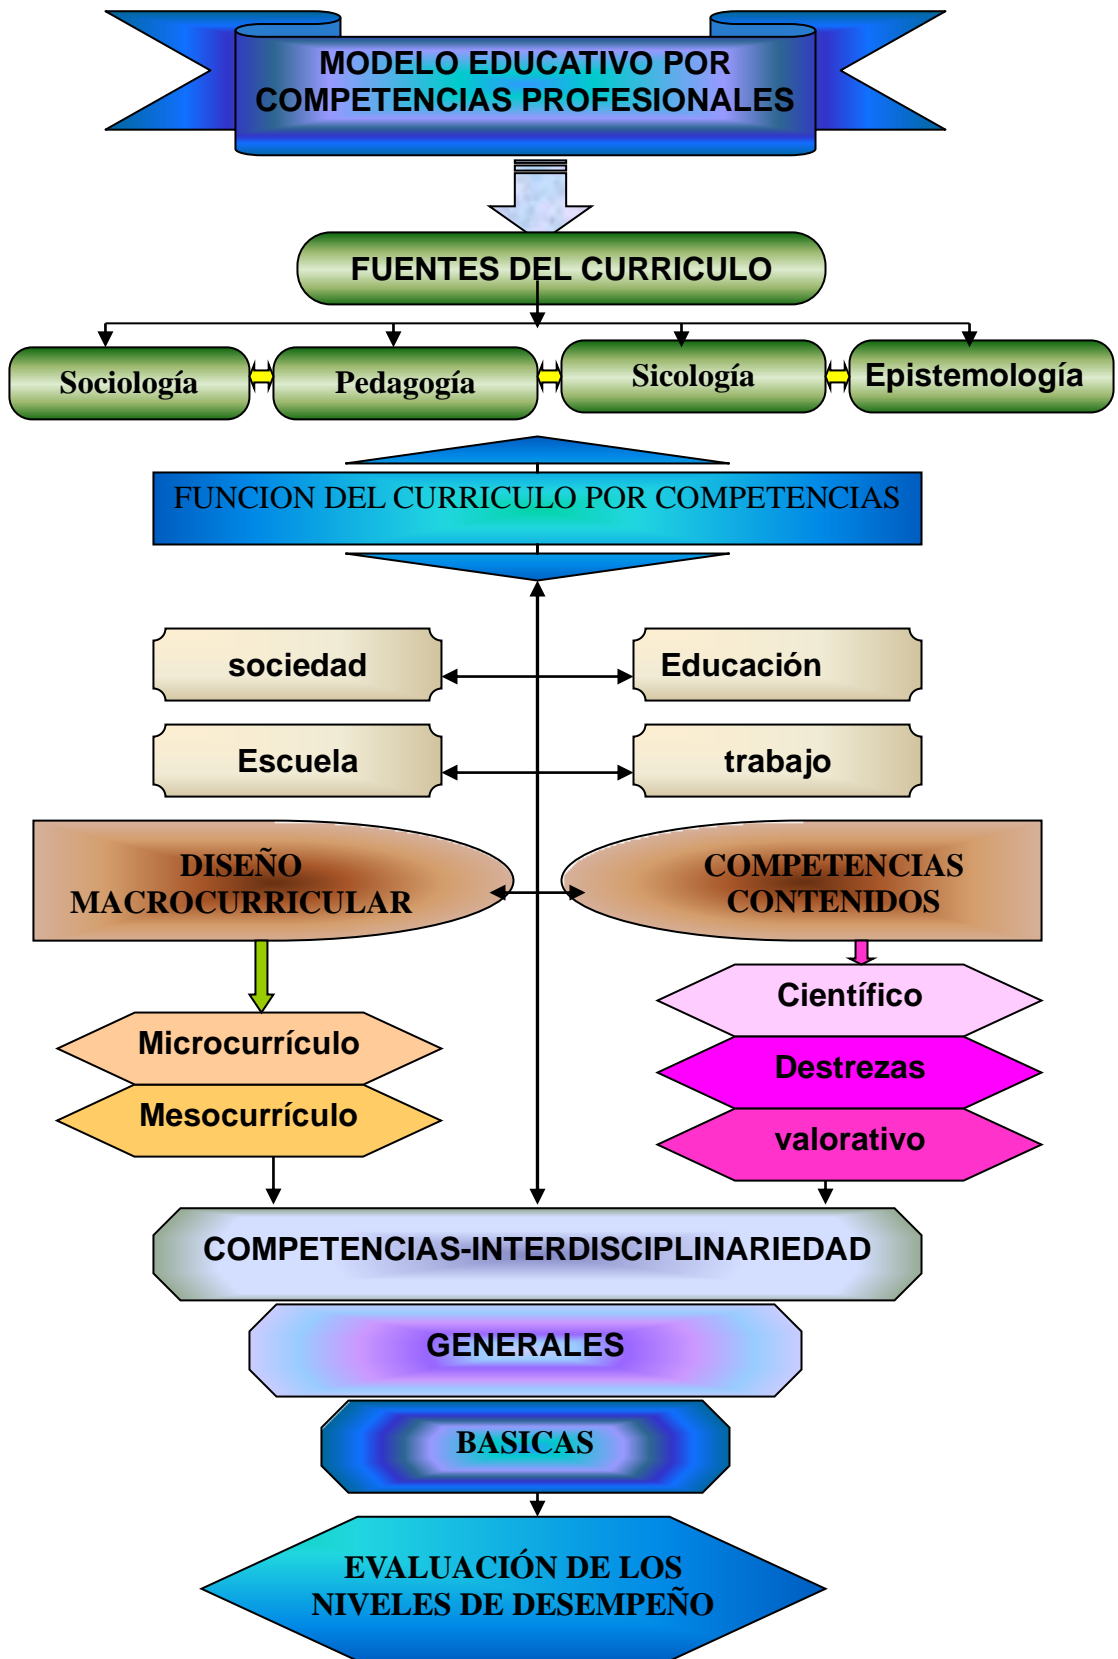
MODELO EDUCATIVO POR COMPETENCIAS PROFESIONALES

FUENTES DEL CURRICULO

Sociología

Pedagogía

Sicología

Epistemología

FUNCION DEL CURRICULO POR COMPETENCIAS

sociedad

Educación

Escuela

trabajo

DISEÑO MACROCURRICULAR

COMPETENCIAS CONTENIDOS

Microcurrículo

Mesocurrículo

Científico

Destrezas

valorativo

COMPETENCIAS-INTERDISCIPLINARIEDAD

GENERALES

BASICAS

EVALUACIÓN DE LOS NIVELES DE DESEMPEÑO